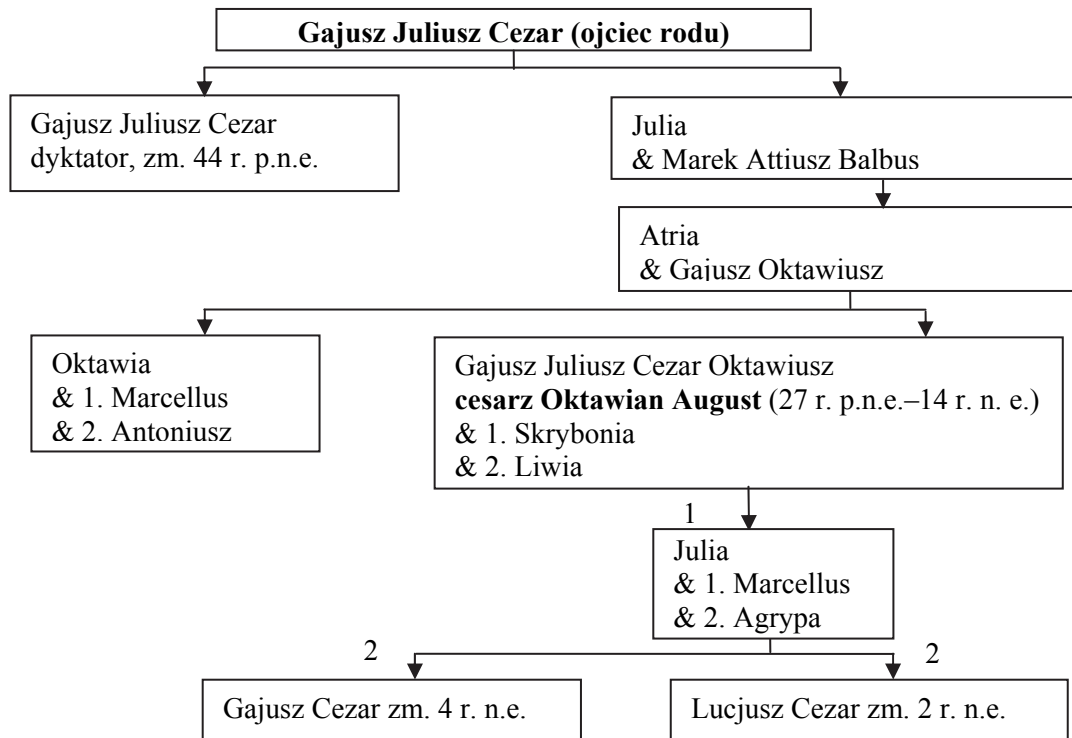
**Gajusz Juliusz Cezar (ojciec rodu)**

Gajusz Juliusz Cezar
dyktator, zm. 44 r. p.n.e.

Julia
& Marek Attiusz Balbus

Atria
& Gajusz Oktawiusz

Oktawia
& 1. Marcellus
& 2. Antoniusz

Gajusz Juliusz Cezar Oktawiusz
**cesarz Oktawian August** (27 r. p.n.e.–14 r. n. e.)
& 1. Skrybonia
& 2. Liwia

1

Julia
& 1. Marcellus
& 2. Agrypa

2

2

Gajusz Cezar zm. 4 r. n.e.

Lucjusz Cezar zm. 2 r. n.e.